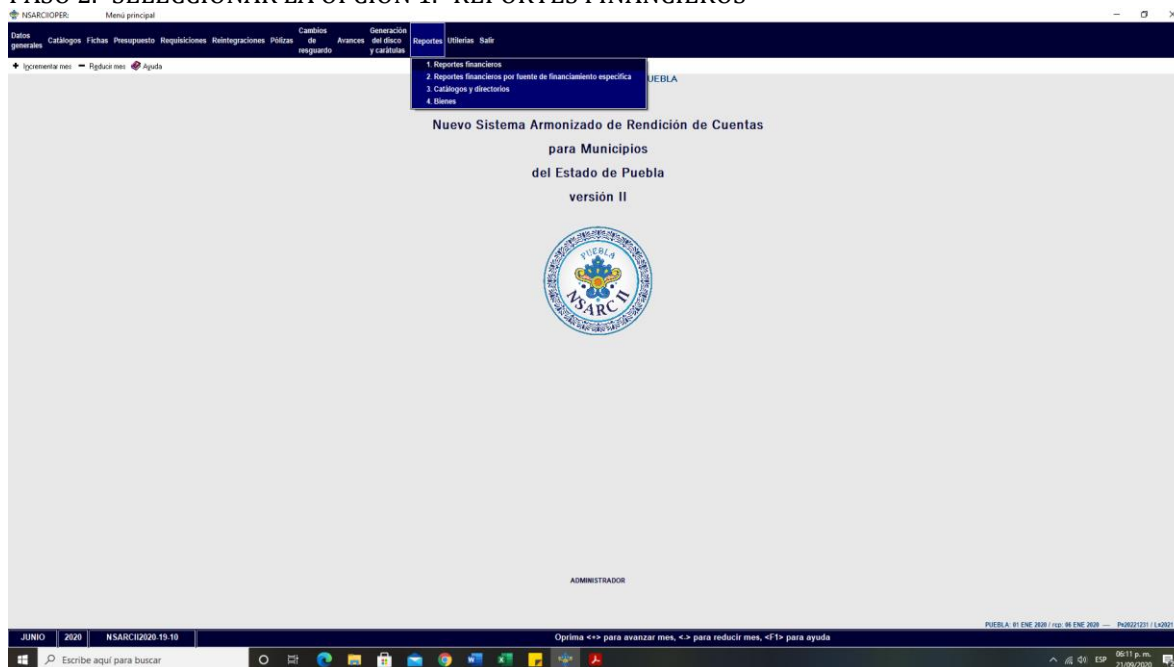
PASO 2. SELECCIONAR LA OPCION 1. REPORTES FINANCIEROS

NSARCIIOPER: Menú principal

Datos generales Catálogos Fichas Presupuesto Requisiciones Reintegraciones Pólizas Cambios de resguardo Avances Generación del disco y carátulas Reportes Utilerías Salir

+ Incrementar mes − Reducir mes Ayuda

1. Reportes financieros
2. Reportes financieros por fuente de financiamiento específica
3. Catálogos y directorios
4. Bienes

UEBLA

Nuevo Sistema Armonizado de Rendición de Cuentas
para Municipios
del Estado de Puebla
versión II

PUEBLA
NSARC II

ADMINISTRADOR

PUEBLA: 01 ENE 2020 / rcp: 06 ENE 2020 — Pr20221231 / Lx2021

JUNIO 2020 NSARCII2020-19.10

Oprima <+> para avanzar mes, <-> para reducir mes, <F1> para ayuda

Escribe aquí para buscar

ESP 06:11 p. m. 21/09/2020